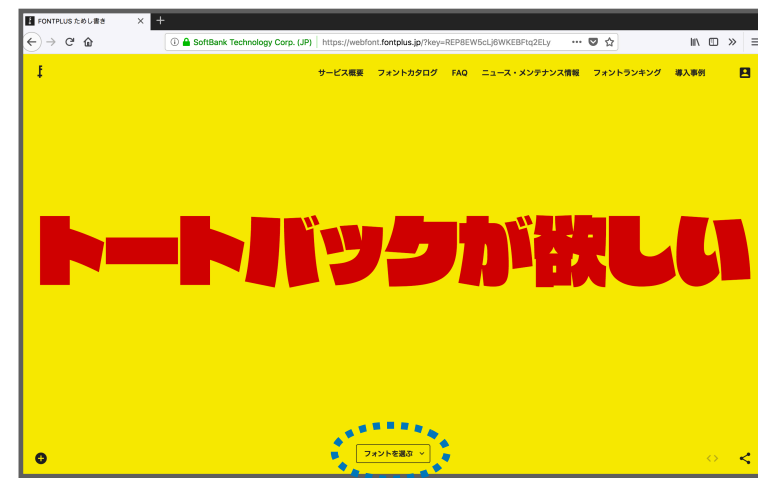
FONTPLUS ためし書き

SoftBank Technology Corp. (JP) https://webfont.fontplus.jp/?key=REP8EW5cLj6WKEBFtq2ELy

サービス概要 フォントカタログ FAQ ニュース・メンテナンス情報 フォントランキング 導入事例

トートバックが欲しい

フォントを選ぶ